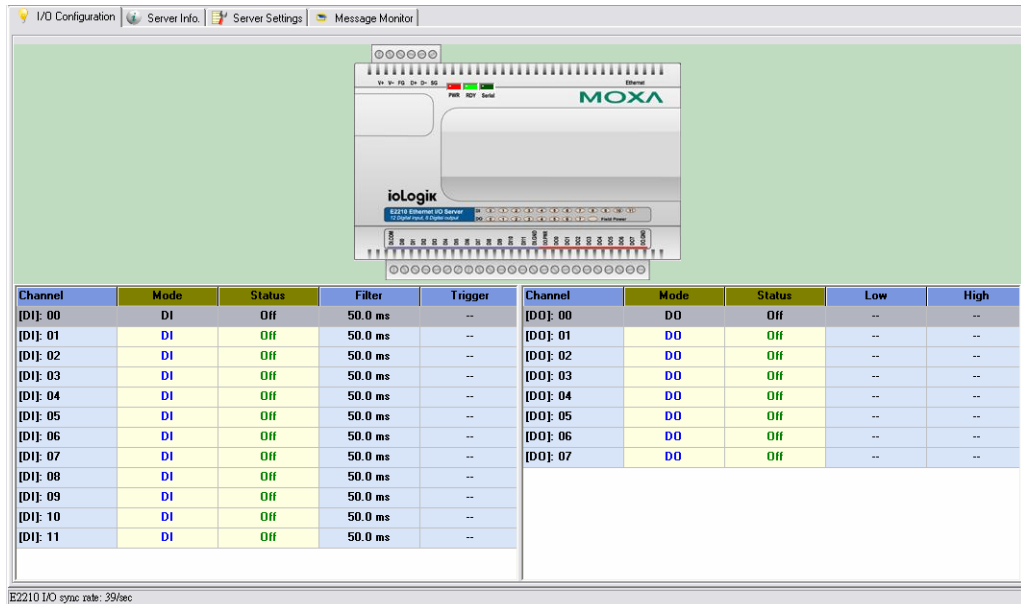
I/O Configuration | Server Info. | Server Settings | Message Monitor

V+ V- FG D+ D- SG
PWR RDY Serial
Ethernet
MOXA
ioLogik
E2210 Ethernet I/O Server
12 Digital input, 8 Digital output
Field Power

| Channel | Mode | Status | Filter | Trigger |
|---|---|---|---|---|
| [DI]: 00 | DI | Off | 50.0 ms | -- |
| [DI]: 01 | DI | Off | 50.0 ms | -- |
| [DI]: 02 | DI | Off | 50.0 ms | -- |
| [DI]: 03 | DI | Off | 50.0 ms | -- |
| [DI]: 04 | DI | Off | 50.0 ms | -- |
| [DI]: 05 | DI | Off | 50.0 ms | -- |
| [DI]: 06 | DI | Off | 50.0 ms | -- |
| [DI]: 07 | DI | Off | 50.0 ms | -- |
| [DI]: 08 | DI | Off | 50.0 ms | -- |
| [DI]: 09 | DI | Off | 50.0 ms | -- |
| [DI]: 10 | DI | Off | 50.0 ms | -- |
| [DI]: 11 | DI | Off | 50.0 ms | -- |

| Channel | Mode | Status | Low | High |
|---|---|---|---|---|
| [DO]: 00 | DO | Off | -- | -- |
| [DO]: 01 | DO | Off | -- | -- |
| [DO]: 02 | DO | Off | -- | -- |
| [DO]: 03 | DO | Off | -- | -- |
| [DO]: 04 | DO | Off | -- | -- |
| [DO]: 05 | DO | Off | -- | -- |
| [DO]: 06 | DO | Off | -- | -- |
| [DO]: 07 | DO | Off | -- | -- |

E2210 I/O sync rate: 39/sec